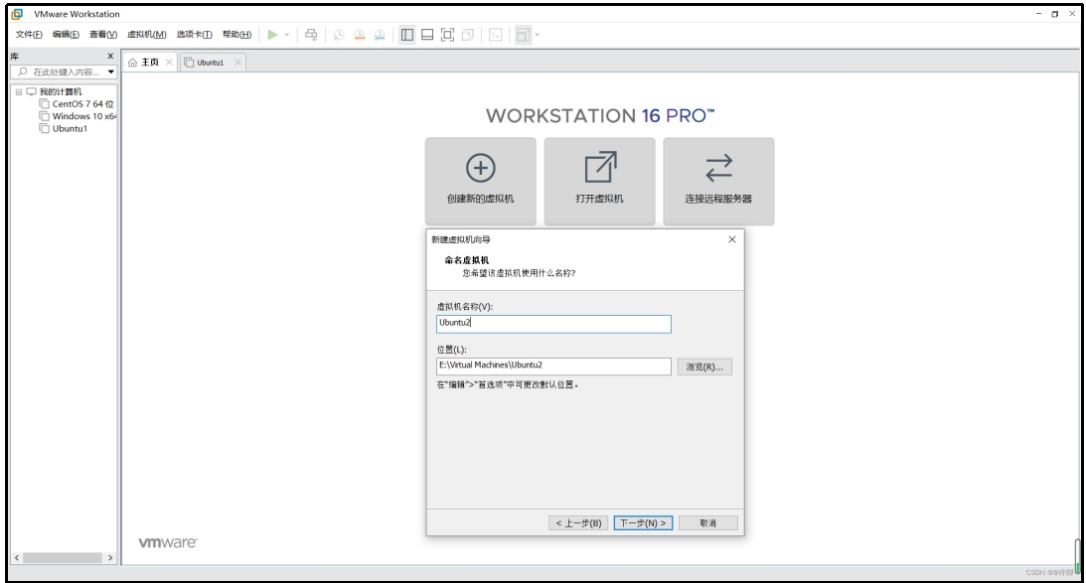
VMware Workstation

文件(F) 编辑(E) 查看(V) 虚拟机(M) 选项卡(T) 帮助(H)

库
在此处键入内容...
我的计算机
CentOS 7 64 位
Windows 10 x64
Ubuntu1

主页
Ubuntu1

WORKSTATION 16 PRO™

创建新的虚拟机
打开虚拟机
连接远程服务器

新建虚拟机向导
命名虚拟机
您希望该虚拟机使用什么名称?

虚拟机名称(V):
Ubuntu2

位置(L):
E:\Virtual Machines\Ubuntu2
浏览(R)...
在"编辑">"首选项"中可更改默认位置。

< 上一步(B)
下一步(N) >
取消

vmware

CSDN @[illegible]